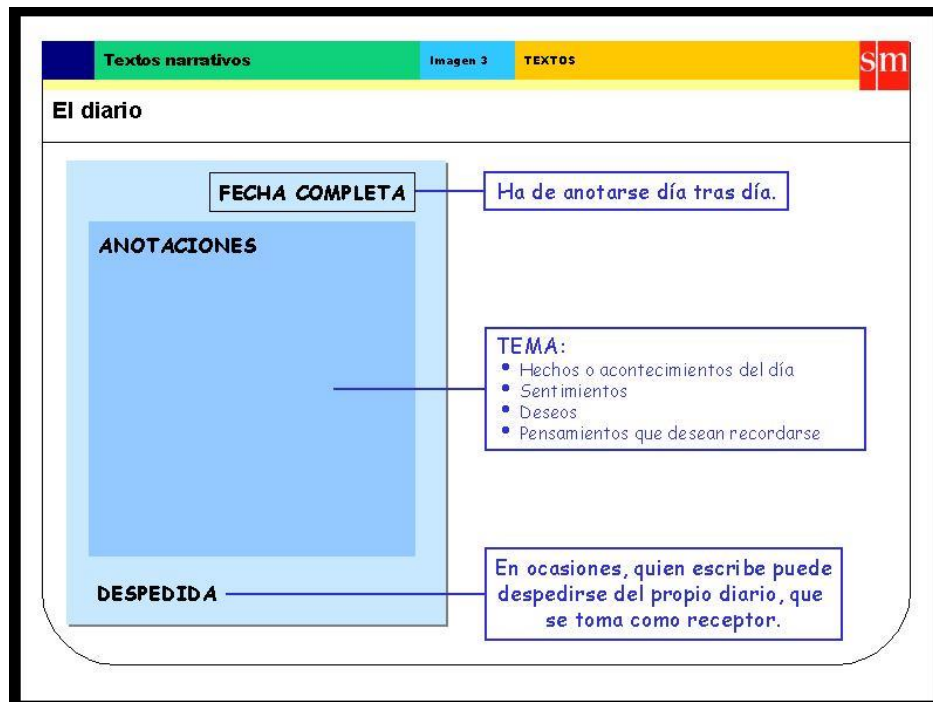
Textos narrativos Imagen 3 TEXTOS sm

El diario

FECHA COMPLETA

Ha de anotarse día tras día.

ANOTACIONES

TEMA:
• Hechos o acontecimientos del día
• Sentimientos
• Deseos
• Pensamientos que desean recordarse

DESPEDIDA

En ocasiones, quien escribe puede despedirse del propio diario, que se toma como receptor.